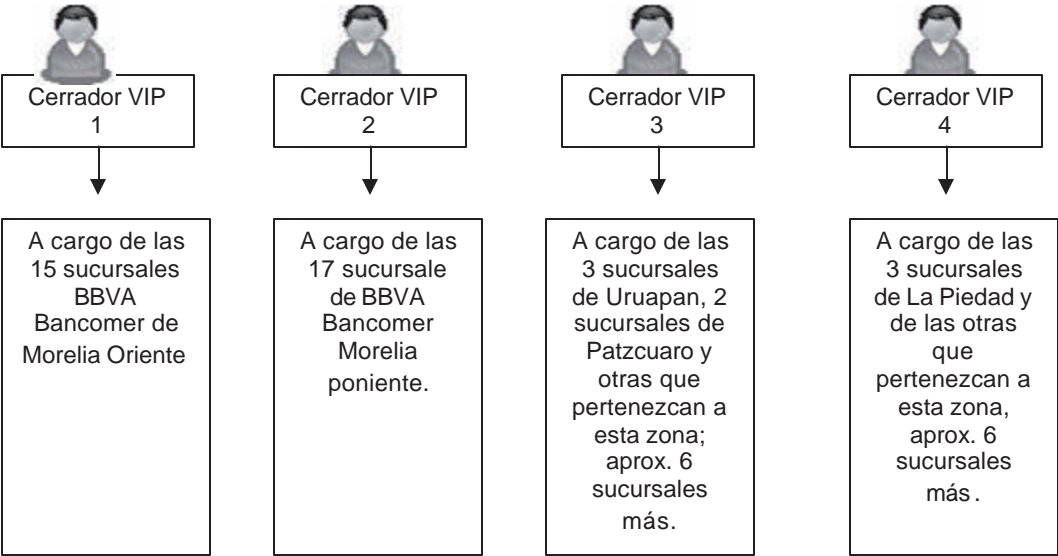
Cerrador VIP 1

A cargo de las 15 sucursales BBVA Bancomer de Morelia Oriente

Cerrador VIP 2

A cargo de las 17 sucursale de BBVA Bancomer Morelia poniente.

Cerrador VIP 3

A cargo de las 3 sucursales de Uruapan, 2 sucursales de Patzcuaro y otras que pertenezcan a esta zona; aprox. 6 sucursales más.

Cerrador VIP 4

A cargo de las 3 sucursales de La Piedad y de las otras que pertenezcan a esta zona, aprox. 6 sucursales más.